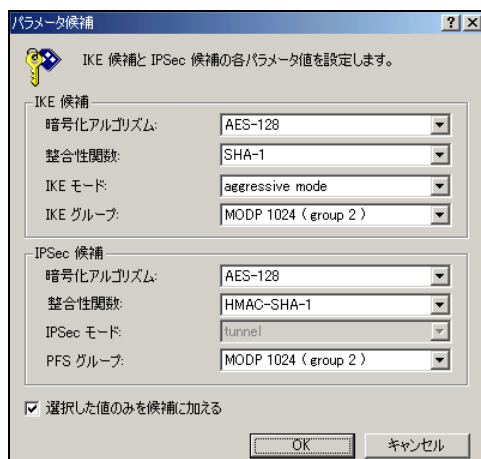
パラメータ候補

? X

IKE 候補と IPSec 候補の各パラメータ値を設定します。

IKE 候補

暗号化アルゴリズム: AES-128

整合性関数: SHA-1

IKE モード: aggressive mode

IKE グループ: MODP 1024 ( group 2 )

IPSec 候補

暗号化アルゴリズム: AES-128

整合性関数: HMAC-SHA-1

IPSec モード: tunnel

PFS グループ: MODP 1024 ( group 2 )

☑ 選択した値のみを候補に加える

OK

キャンセル